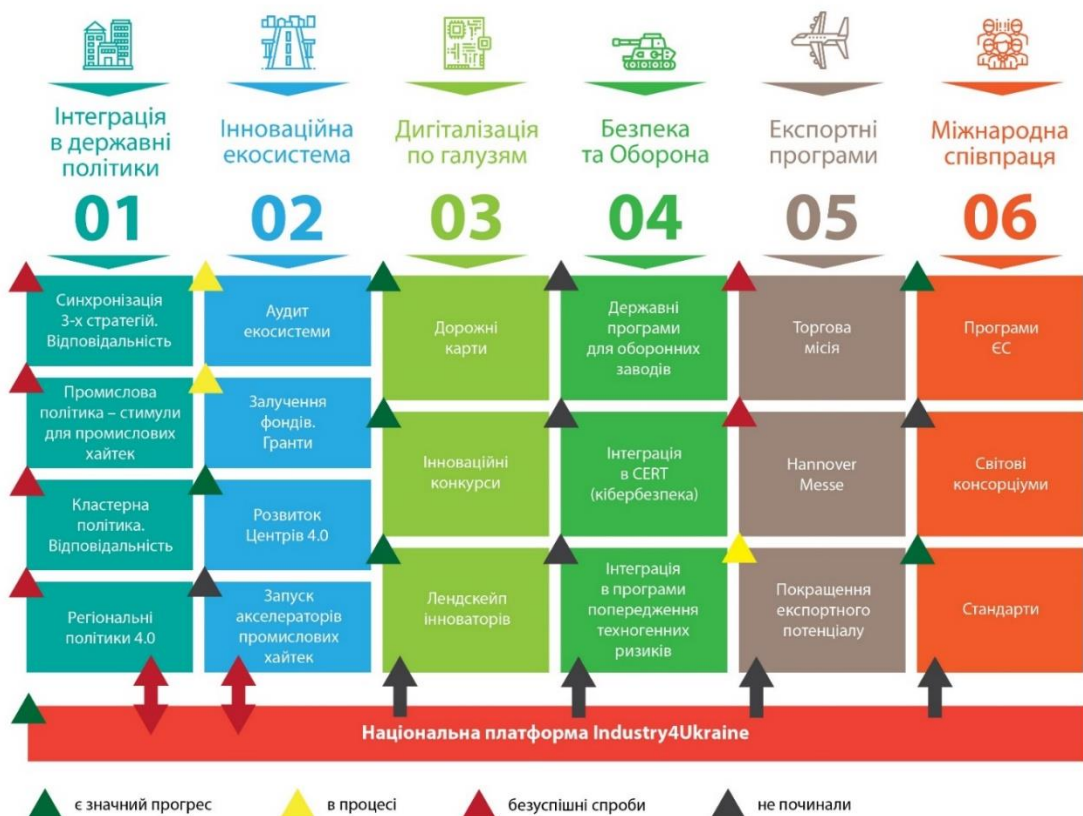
Інтеграція в державні політики
01

Синхронізація 3-х стратегій. Відповідальність

Промислова політика – стимули для промислових хайтек

Кластерна політика. Відповідальність

Регіональні політики 4.0

Інноваційна екосистема
02

Аудит екосистеми

Залучення фондів. Гранти

Розвиток Центрів 4.0

Запуск акселераторів промислових хайтек

Дигіталізація по галузям
03

Дорожні карти

Інноваційні конкурси

Лендскейп інноваторів

Безпека та Оборона
04

Державні програми для оборонних заводів

Інтеграція в CERT (кібербезпека)

Інтеграція в програми попередження техногенних ризиків

Експортні програми
05

Торгова місія

Hannover Messe

Покращення експортного потенціалу

Міжнародна співпраця
06

Програми ЄС

Світові консорціуми

Стандарти

Національна платформа Industry4Ukraine

є значний прогрес
в процесі
безуспішні спроби
не починали